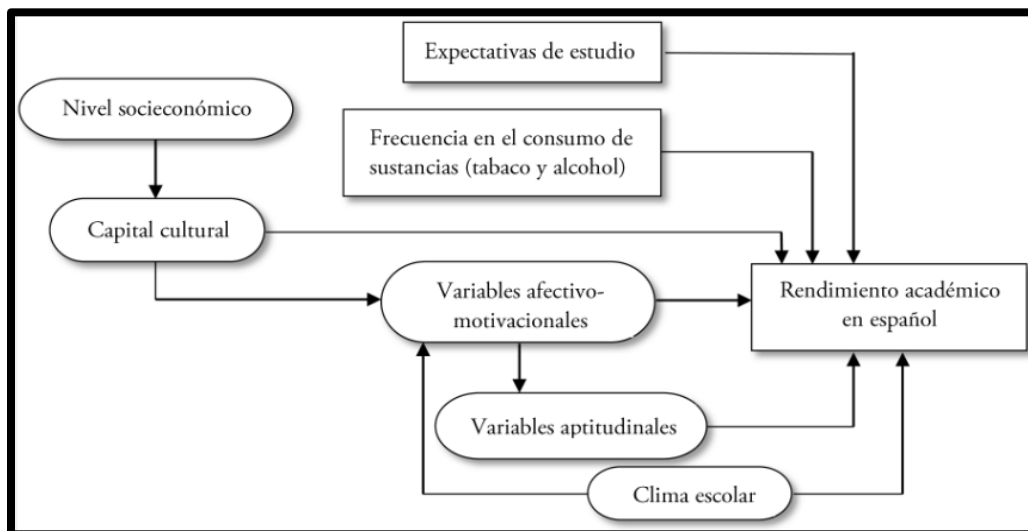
Expectativas de estudio

Nivel socieconómico

Frecuencia en el consumo de sustancias (tabaco y alcohol)

Capital cultural

Variables afectivo-motivacionales

Rendimiento académico en español

Variables aptitudinales

Clima escolar